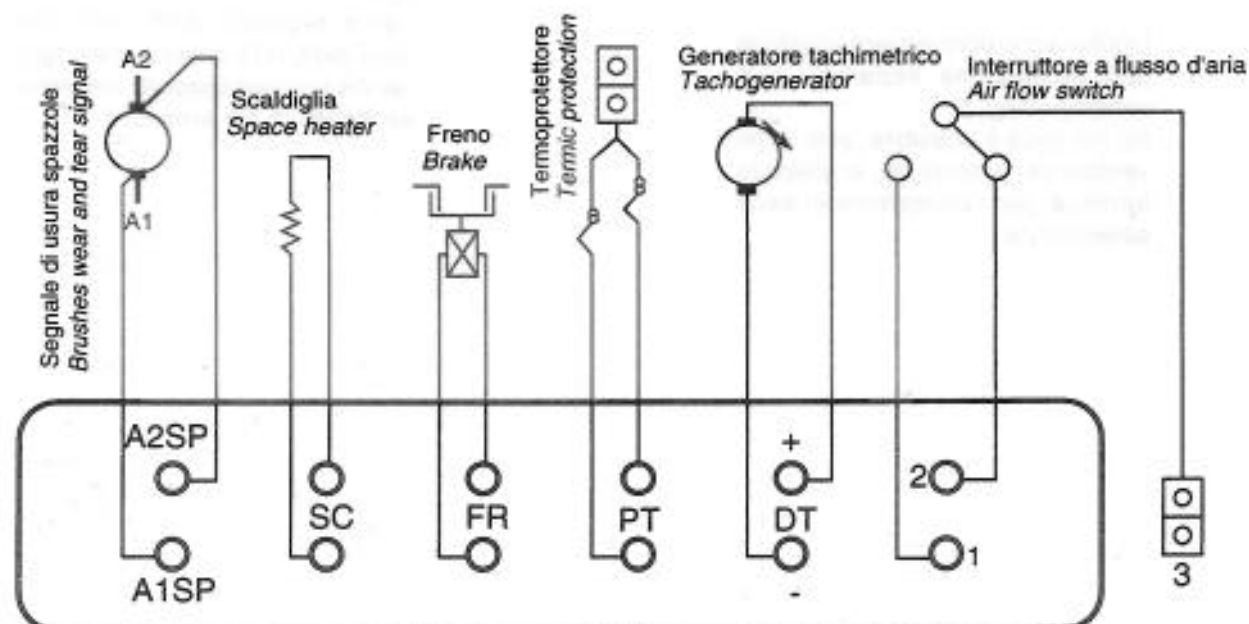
Segnale di usura spazzole
Brushes wear and tear signal

A2

A1

Scaldiglia
Space heater

Freno
Brake

Termoprotettore
Termic protection

Generatore tachimetrico
Tachogenerator

Interruttore a flusso d'aria
Air flow switch

A2SP

A1SP

SC

FR

PT

+

DT

-

2

1

3